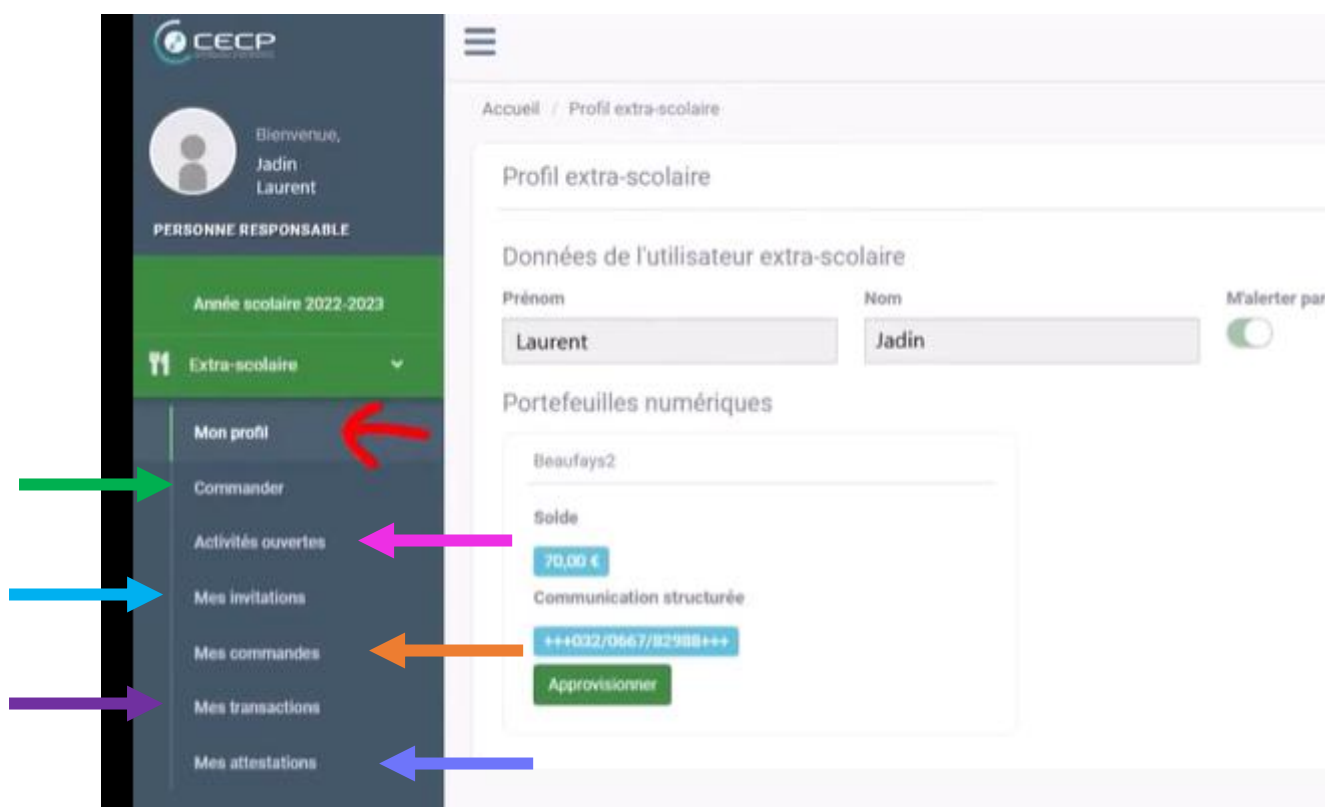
CECP

Bienvenue,
Jadin
Laurent

PERSONNE RESPONSABLE

Année scolaire 2022-2023

Extra-scolaire

Mon profil
Commander
Activités ouvertes
Mes invitations
Mes commandes
Mes transactions
Mes attestations

Accueil / Profil extra-scolaire

Profil extra-scolaire

Données de l'utilisateur extra-scolaire

Prénom
Laurent

Nom
Jadin

M'alerter par

Portefeuilles numériques

Beaufays2

Solde
70,00 €

Communication structurée
+++032/0667/82988+++

Approvisionner